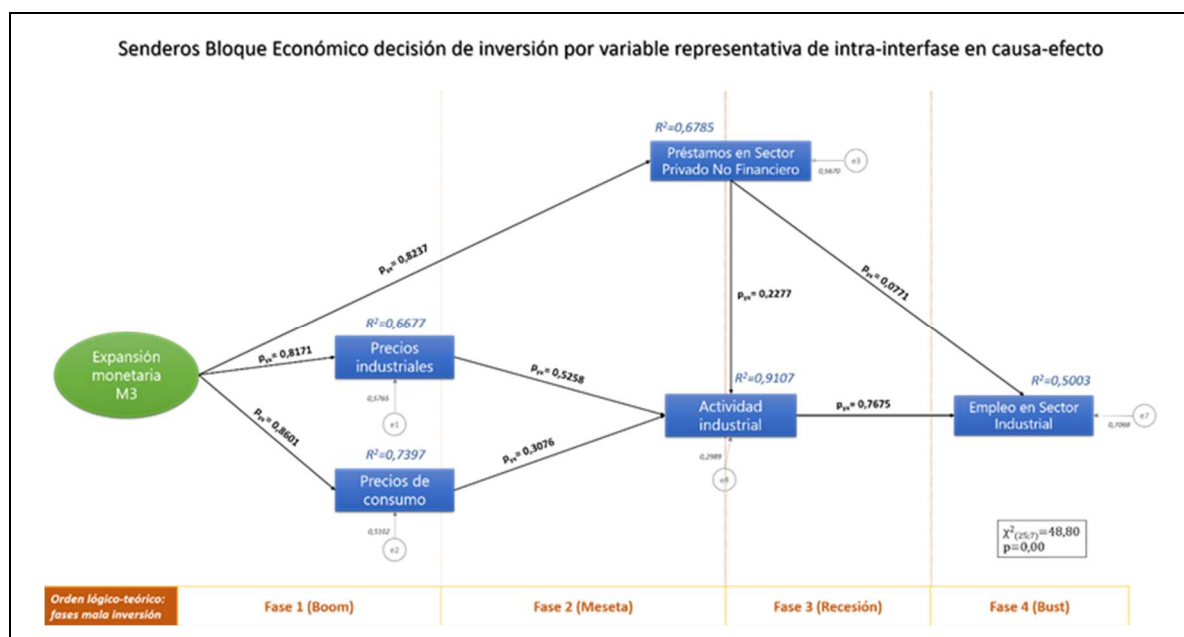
Senderos Bloque Económico decisión de inversión por variable representativa de intra-interfase en causa-efecto

$R^2$=0,6785

Préstamos en Sector Privado No Financiero

e3

0,5670

$p_{yx}$= 0,8237

$p_{yx}$= 0,2277

$p_{yx}$= 0,0771

$R^2$=0,6677

Expansión monetaria M3

$p_{yx}$= 0,8171

Precios industriales

0,5765

e1

$p_{yx}$= 0,5258

$R^2$=0,9107

Actividad industrial

$p_{yx}$= 0,7675

$R^2$=0,5003

Empleo en Sector Industrial

e7

0,7069

$p_{yx}$= 0,8601

$R^2$=0,7397

Precios de consumo

0,5102

e2

$p_{yx}$= 0,3076

0,2989

e8

$\chi^2_{(25;7)}$=48,80
p=0,00

| Orden lógico-teórico: fases mala inversión | Fase 1 (Boom) | Fase 2 (Meseta) | Fase 3 (Recesión) | Fase 4 (Bust) |
|---|---|---|---|---|